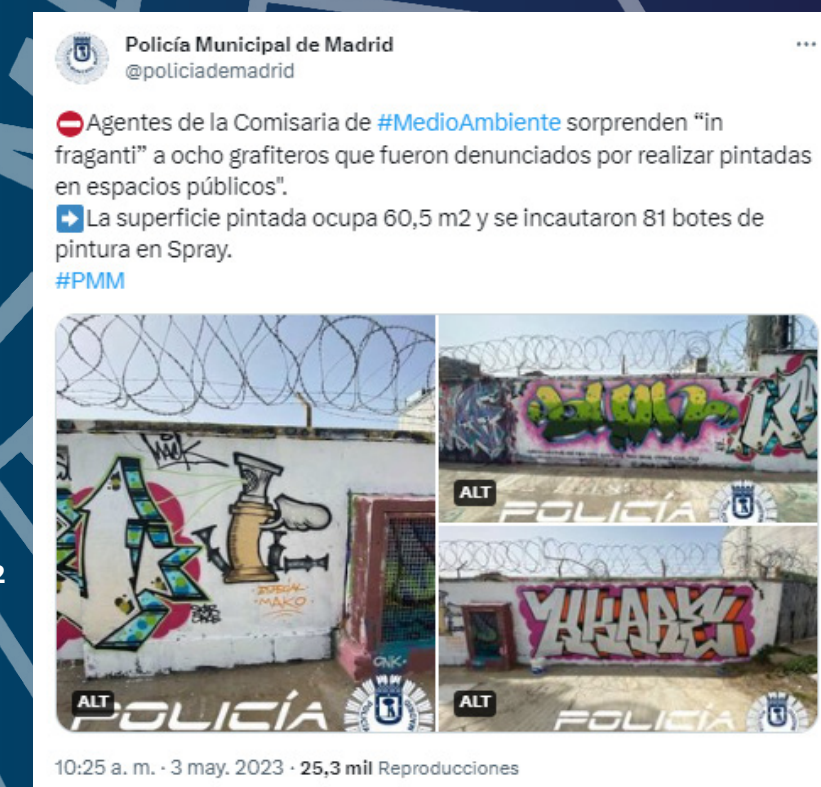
Policía Municipal de Madrid
@policiademadrid

⛔Agentes de la Comisaria de #MedioAmbiente sorprenden "in fraganti" a ocho grafiteros que fueron denunciados por realizar pintadas en espacios públicos".
➡️La superficie pintada ocupa 60,5 m2 y se incautaron 81 botes de pintura en Spray.
#PMM

ALT POLICÍA
ALT POLICÍA
ALT POLICÍA

10:25 a. m. · 3 may. 2023 · 25,3 mil Reproducciones